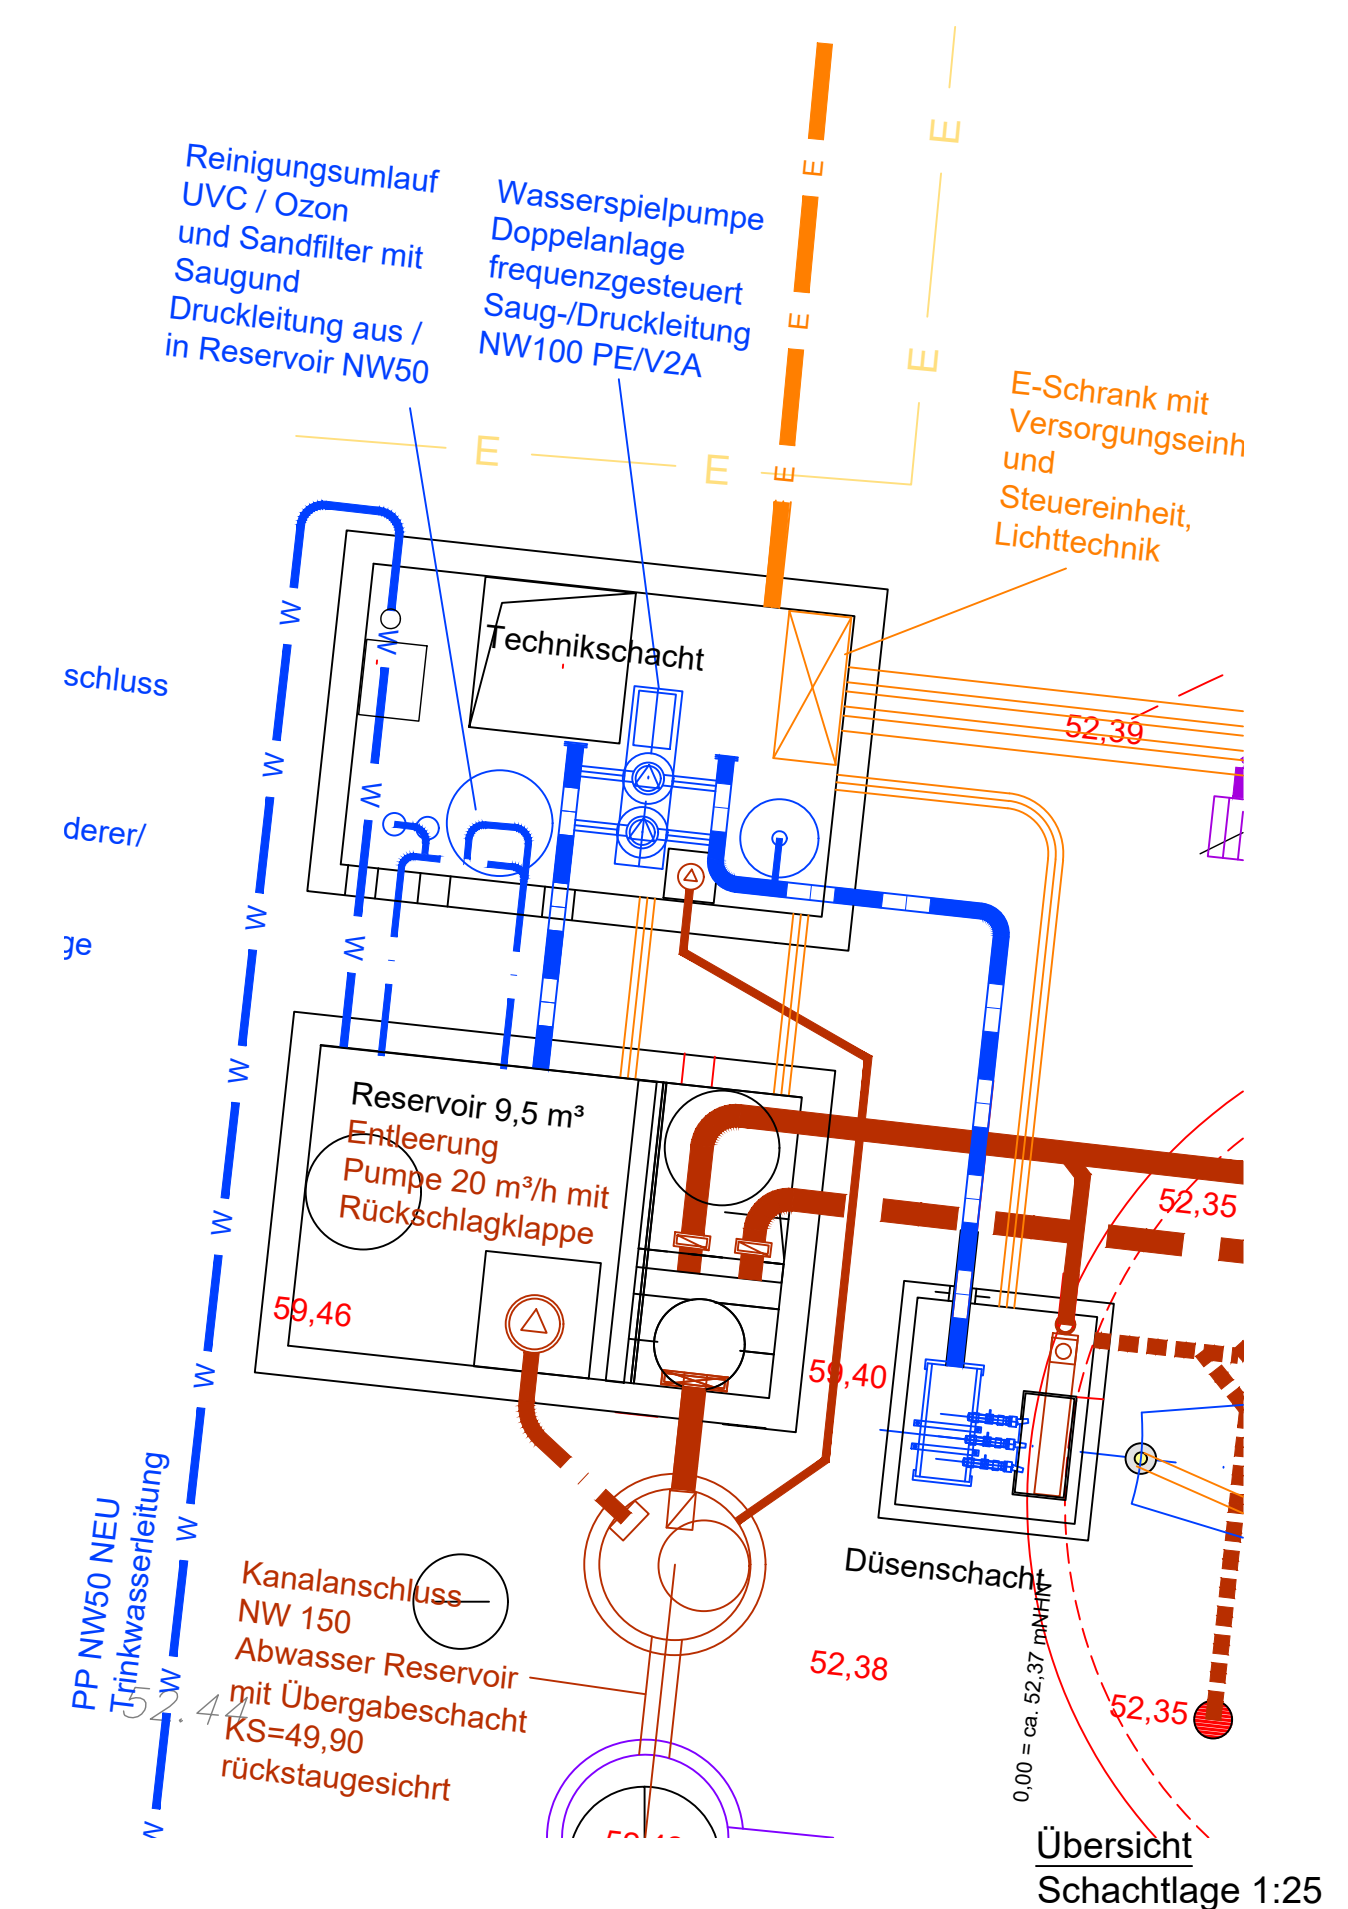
Reinigungsumlauf UVC / Ozon und Sandfilter mit Saugund Druckleitung aus / in Reservoir NW50

Wasserspielpumpe Doppelanlage frequenzgesteuert Saug-/Druckleitung NW100 PE/V2A

E E E E E E E E

E-Schrank mit Versorgungseinh und Steuereinheit, Lichttechnik

Technikschacht

52,39

schluss

derer/

ge

W W W W W W W W W W W W

Reservoir 9,5 m³

Entleerung Pumpe 20 m³/h mit Rückschlagklappe

59,46

59,40

52,35

Düsenschacht

0,00 = ca. 52,37 mNHN

52,38

52,35

Kanalanschluss NW 150 Abwasser Reservoir mit Übergabeschacht KS=49,90 rückstaugesichrt

PP NW50 NEU Trinkwasserleitung

52.44

Übersicht

Schachtlage 1:25